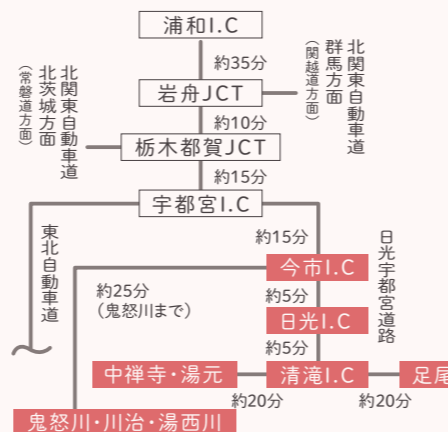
浦和I.C

約35分

岩舟JCT

北関東自動車道
群馬方面
(関越道方面)

約10分

北関東自動車道
北茨城方面
(常磐道方面)

栃木都賀JCT

約15分

宇都宮I.C

東北自動車道

約15分

日光宇都宮道路

今市I.C

約25分
(鬼怒川まで)

約5分

日光I.C

約5分

中禅寺・湯元

清滝I.C

足尾

約20分

約20分

鬼怒川・川治・湯西川